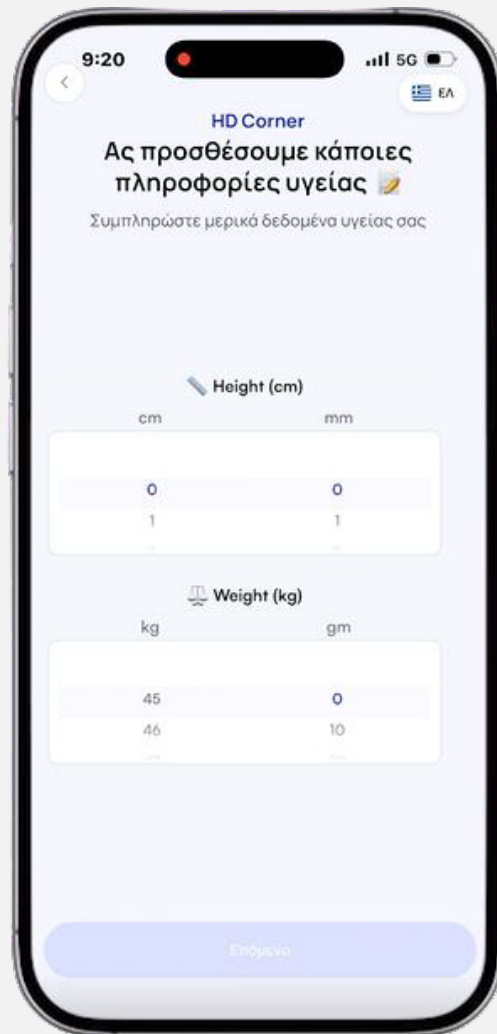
9:20

5G

ΕΛ

HD Corner

Ας προσθέσουμε κάποιες πληροφορίες υγείας

Συμπληρώστε μερικά δεδομένα υγείας σας

Height (cm)

| cm | mm |
|---|---|
| 0 | 0 |
| 1 | 1 |

Weight (kg)

| kg | gm |
|---|---|
| 45 | 0 |
| 46 | 10 |

Επόμενο